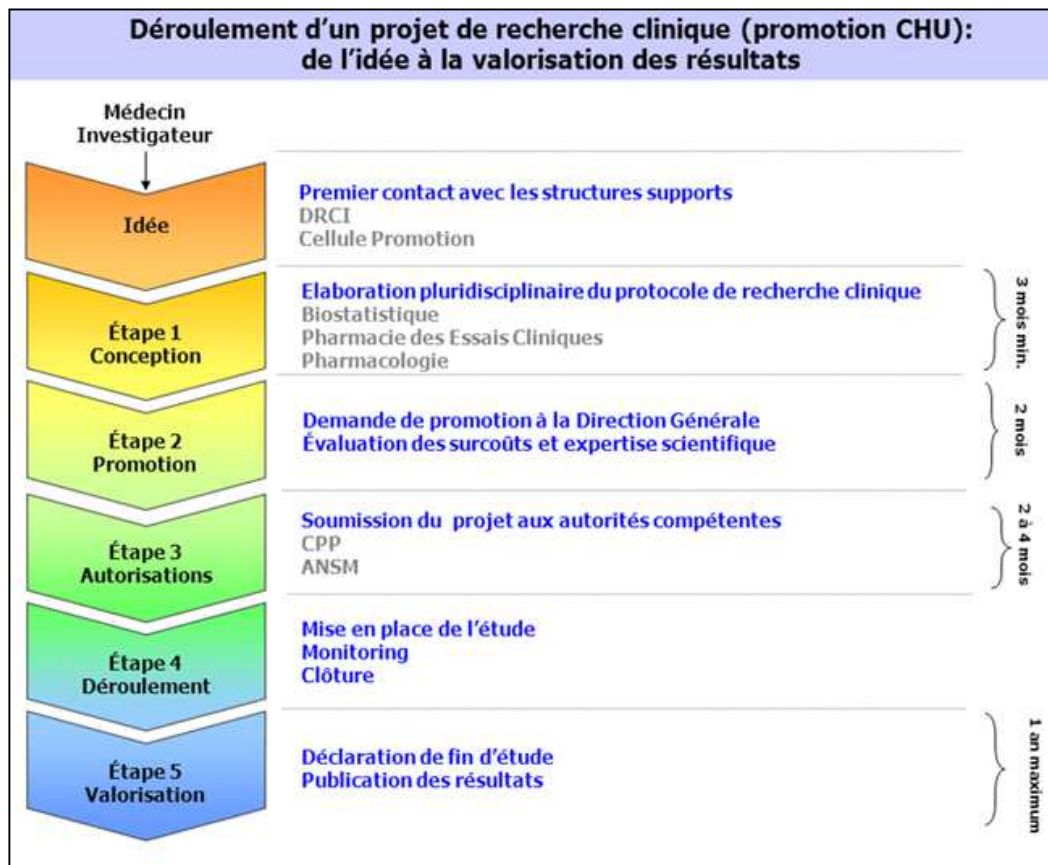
Déroulement d'un projet de recherche clinique (promotion CHU): de l'idée à la valorisation des résultats

Médecin Investigateur

Idée

Premier contact avec les structures supports
DRCI
Cellule Promotion

Étape 1 Conception

Elaboration pluridisciplinaire du protocole de recherche clinique
Biostatistique
Pharmacie des Essais Cliniques
Pharmacologie

3 mois min.

Étape 2 Promotion

Demande de promotion à la Direction Générale
Évaluation des surcoûts et expertise scientifique

2 mois

Étape 3 Autorisations

Soumission du projet aux autorités compétentes
CPP
ANSM

2 à 4 mois

Étape 4 Déroulement

Mise en place de l'étude
Monitoring
Clôture

Étape 5 Valorisation

Déclaration de fin d'étude
Publication des résultats

1 an maximum